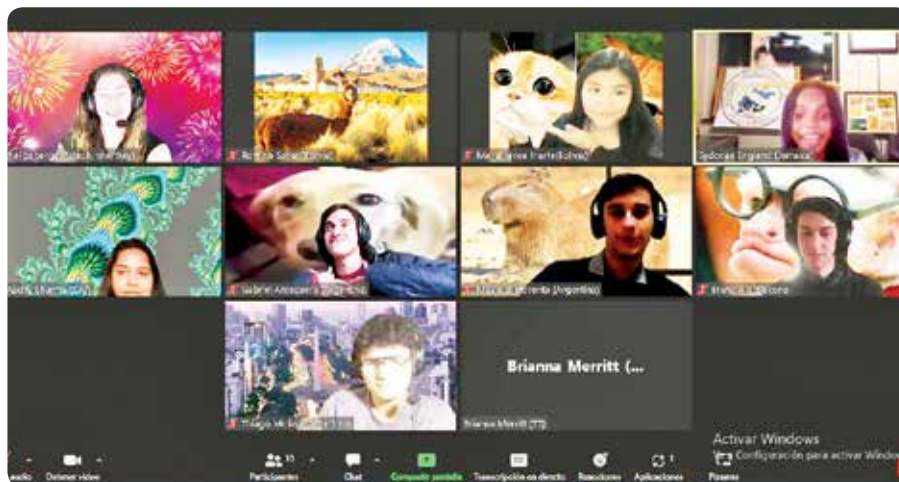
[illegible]
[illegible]
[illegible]
Sydonay Orgaldi Damaso
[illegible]
Sabine Ancapani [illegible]
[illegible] (Argentina)
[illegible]
Thiago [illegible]
Brianna Merritt (...
Brianna Merritt (TT)
Activar Windows
Ve a Configuración para activar Windows
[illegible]
Detener video
Participantes
Chat
Compartir pantalla
Transcripción en directo
Reacciones
Aplicaciones
Pizarras